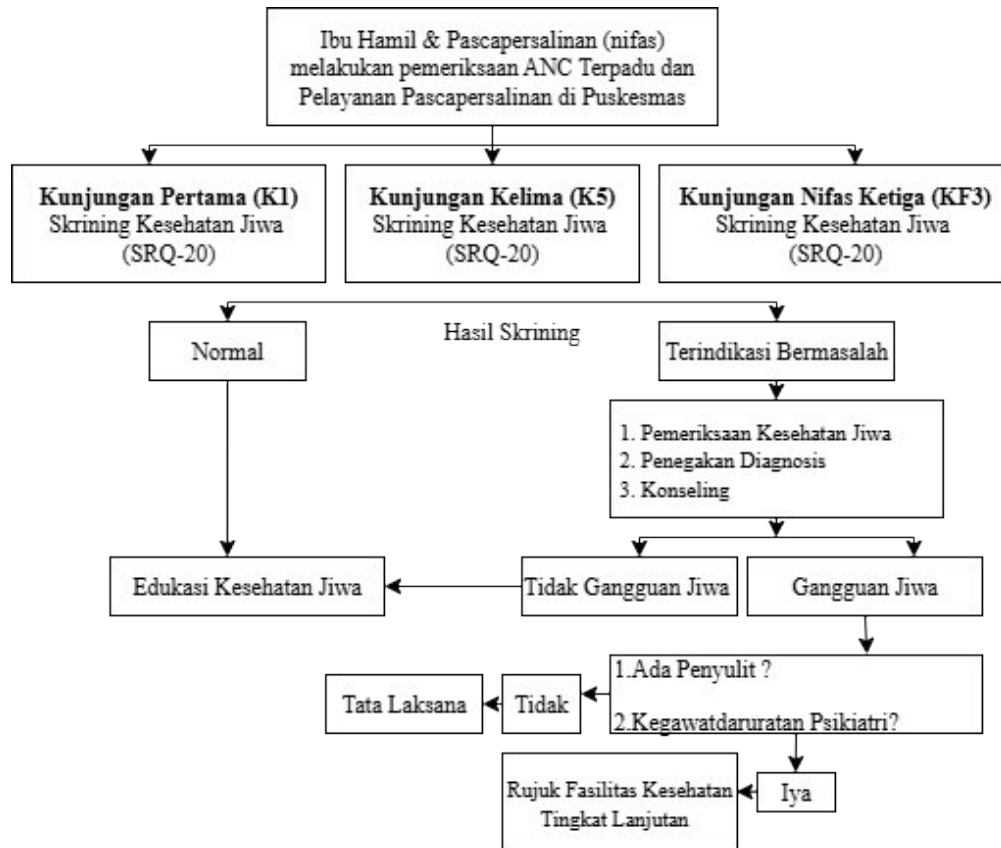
Ibu Hamil & Pascapersalinan (nifas) melakukan pemeriksaan ANC Terpadu dan Pelayanan Pascapersalinan di Puskesmas

**Kunjungan Pertama (K1)**
Skrining Kesehatan Jiwa (SRQ-20)

**Kunjungan Kelima (K5)**
Skrining Kesehatan Jiwa (SRQ-20)

**Kunjungan Nifas Ketiga (KF3)**
Skrining Kesehatan Jiwa (SRQ-20)

Hasil Skrining

Normal

Terindikasi Bermasalah

1. Pemeriksaan Kesehatan Jiwa
2. Penegakan Diagnosis
3. Konseling

Edukasi Kesehatan Jiwa

Tidak Gangguan Jiwa

Gangguan Jiwa

1.Ada Penyulit ?
2.Kegawatdaruratan Psikiatri?

Tata Laksana

Tidak

Rujuk Fasilitas Kesehatan Tingkat Lanjutan

Iya